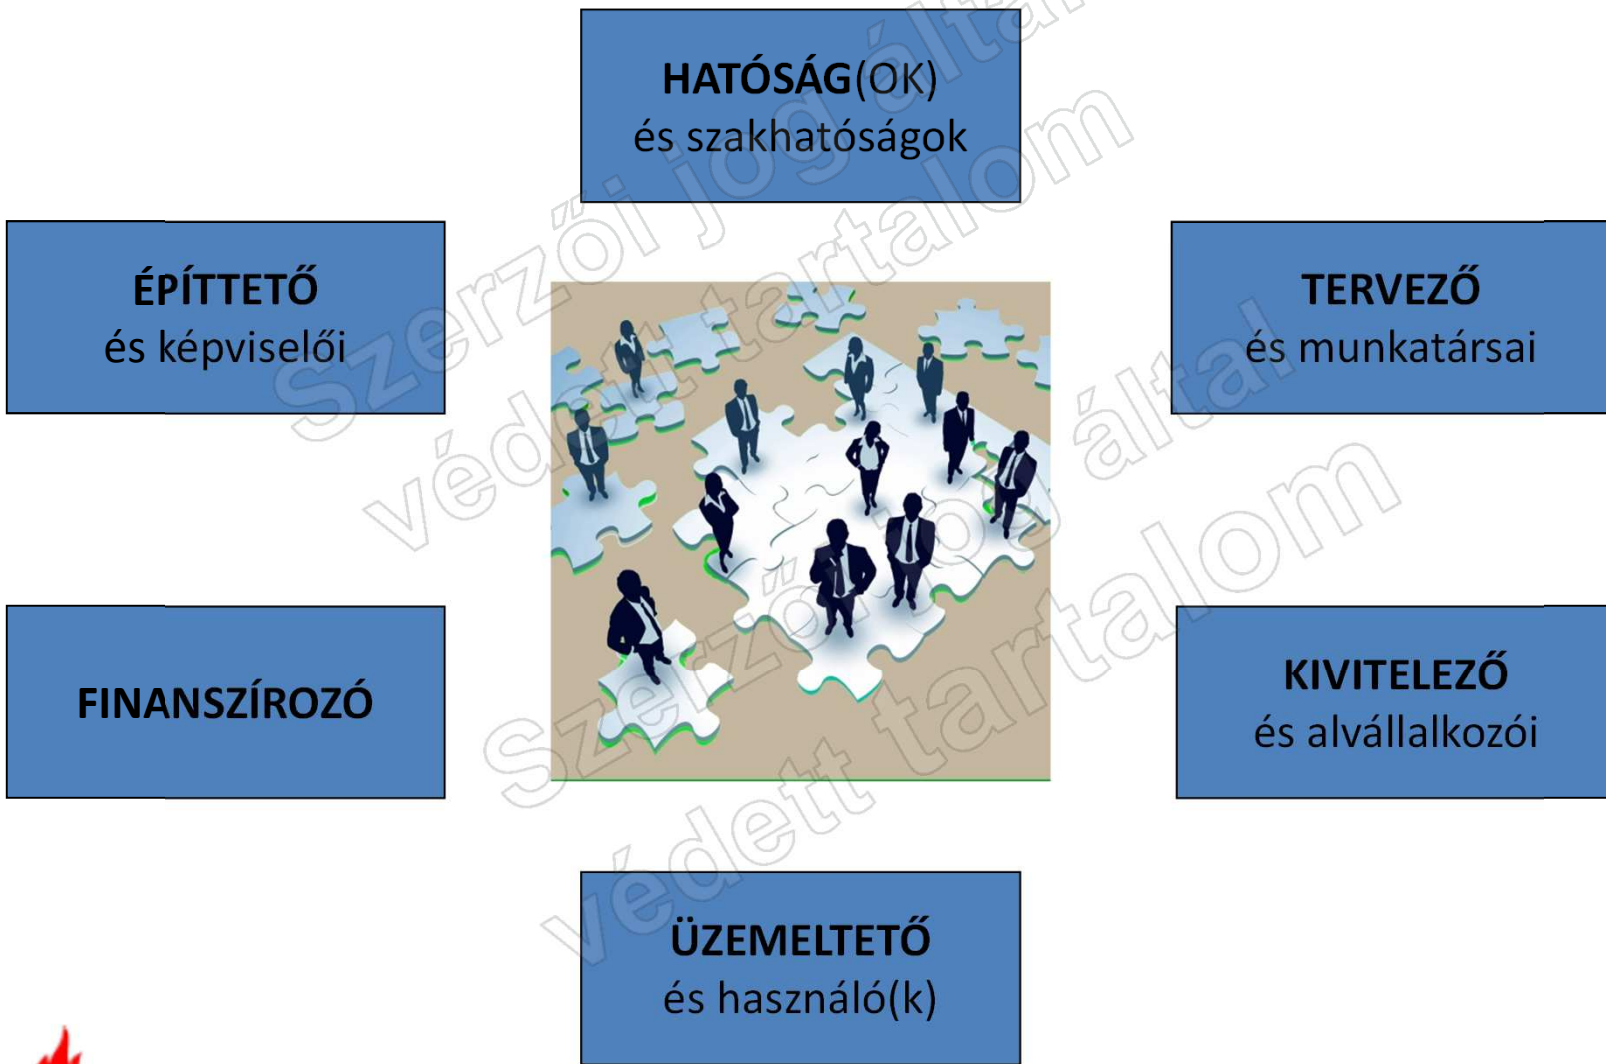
HATÓSÁG(OK)
és szakhatóságok

ÉPÍTTETŐ
és képviselői

TERVEZŐ
és munkatársai

FINANSZÍROZÓ

KIVITELEZŐ
és alvállalkozói

ÜZEMELTETŐ
és használó(k)

szerzői jog által védett tartalom
szerzői jog által védett tartalom